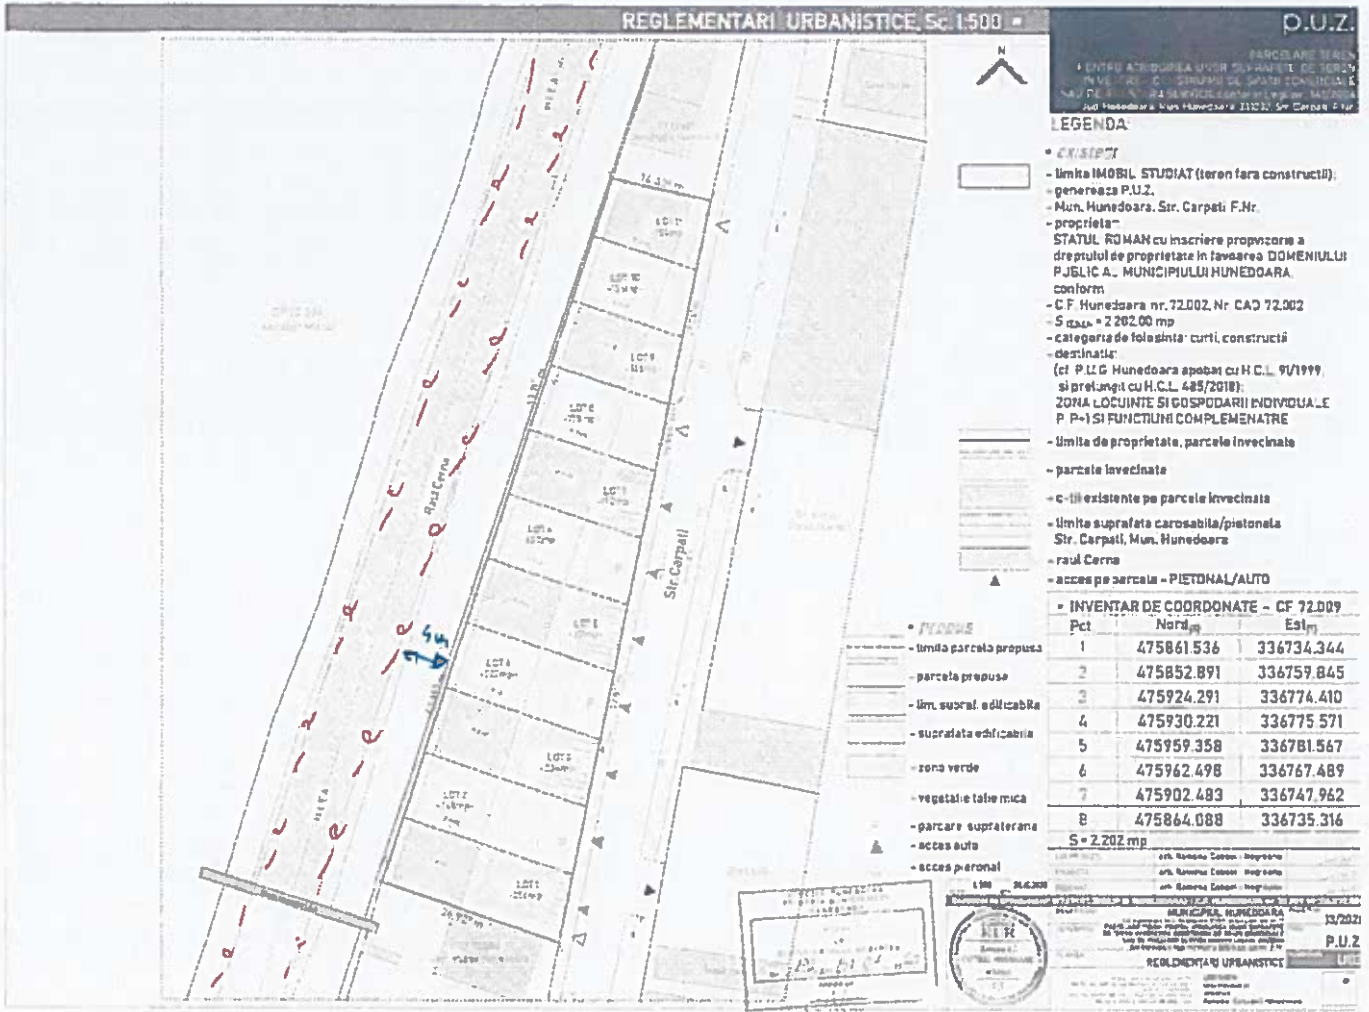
REGLEMENTARI URBANISTICE, Sc. 1:500

P.U.Z.

PARCELARE TEREN
PENTRU ATRIBUIREA UNOR SUPRAFETE DE TEREN
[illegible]
Jud. Hunedoara, Mun. Hunedoara, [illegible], Str. Carpati F.Nr.

N

LEGENDA

• EXISTENT
- limita IMOBIL STUDIAT (teren fara constructii):
- genereaza P.U.Z.
- Mun. Hunedoara, Str. Carpati F.Nr.
- proprietar:
STATUL ROMAN cu inscriere provizorie a dreptului de proprietate in favoarea DOMENIULUI PUBLIC AL MUNICIPIULUI HUNEDOARA, conform
- C.F. Hunedoara nr. 72.002, Nr. CAD 72.002
- $S_{masurata}$ = 2.202,00 mp
- categoria de folosinta: curti, constructii
- destinatie:
(cf. P.U.G. Hunedoara aprobat cu H.C.L. 91/1999, si prelungit cu H.C.L. 485/2018):
ZONA LOCUINTE SI GOSPODARII INDIVIDUALE P, P+1 SI FUNCTIUNI COMPLEMENTARE
- limita de proprietate, parcele invecinate
- parcele invecinate
- c-tii existente pe parcele invecinate
- limita suprafata carosabila/pietonala Str. Carpati, Mun. Hunedoara
- raul Cerna
- acces pe parcela - PIETONAL/AUTO

• PROPUS
- limita parcela propusa
- parcela propusa
- lim. supraf. edificabila
- suprafata edificabila
- zona verde
- vegetatie talie mica
- parcare supraterana
- acces auto
- acces pietonal

• INVENTAR DE COORDONATE - CF 72.009

| Pct | Nord(m) | Est(m) |
|---|---|---|
| 1 | 475861.536 | 336734.344 |
| 2 | 475852.891 | 336759.845 |
| 3 | 475924.291 | 336774.410 |
| 4 | 475930.221 | 336775.571 |
| 5 | 475959.358 | 336781.567 |
| 6 | 475962.498 | 336767.489 |
| 7 | 475902.483 | 336747.962 |
| 8 | 475864.088 | 336735.316 |

S = 2.202 mp

Raul Cerna
Str. Carpati
LOT 1
LOT 2
LOT 3
LOT 4
LOT 5
LOT 6
LOT 7
LOT 8
LOT 9
LOT 10
LOT 11
5.4
7.6

MUNICIPIUL HUNEDOARA
32/2021
P.U.Z.
REGLEMENTARI URBANISTICE
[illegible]